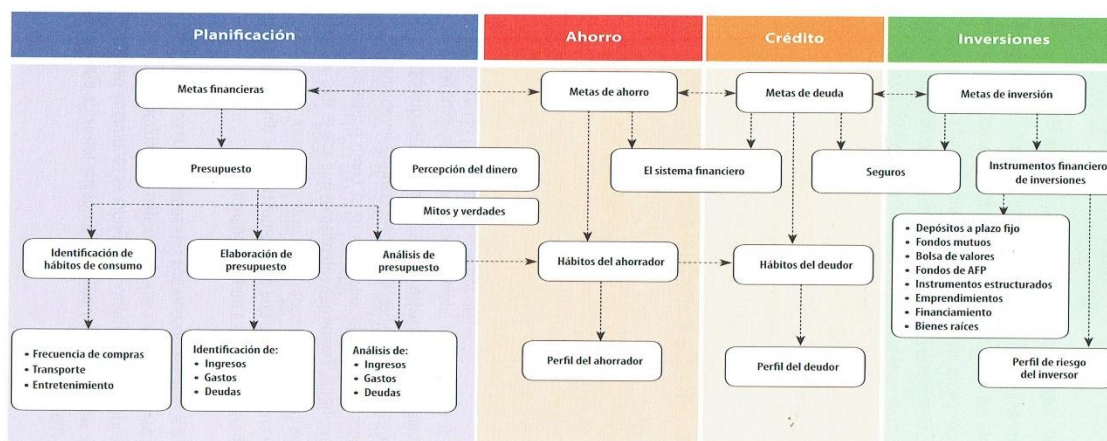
Planificación

Ahorro

Crédito

Inversiones

Metas financieras

Metas de ahorro

Metas de deuda

Metas de inversión

Presupuesto

Percepción del dinero

El sistema financiero

Seguros

Instrumentos financieros de inversiones

Mitos y verdades

Identificación de hábitos de consumo

Elaboración de presupuesto

Análisis de presupuesto

Hábitos del ahorrador

Hábitos del deudor

• Depósitos a plazo fijo
• Fondos mutuos
• Bolsa de valores
• Fondos de AFP
• Instrumentos estructurados
• Emprendimientos
• Financiamiento
• Bienes raíces

• Frecuencia de compras
• Transporte
• Entretenimiento

Identificación de:
• Ingresos
• Gastos
• Deudas

Análisis de:
• Ingresos
• Gastos
• Deudas

Perfil del ahorrador

Perfil del deudor

Perfil de riesgo del inversor